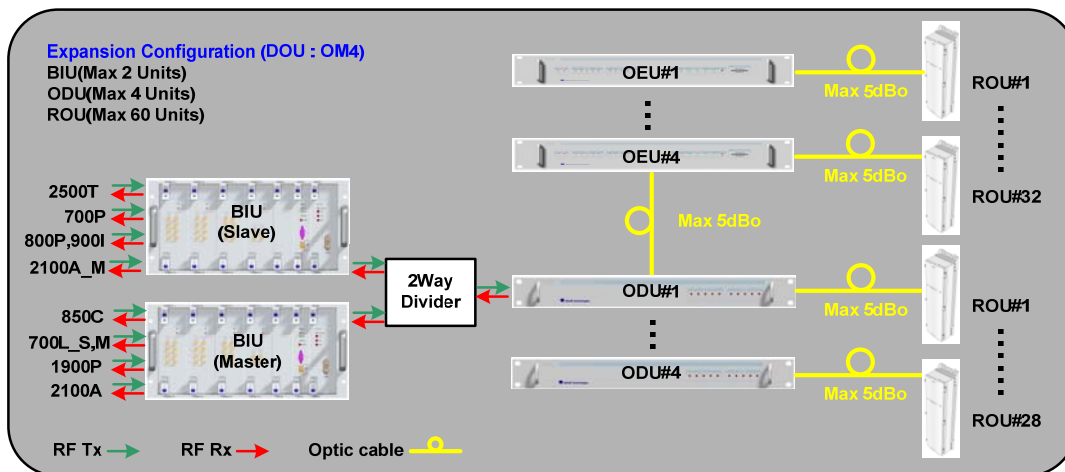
Expansion Configuration (DOU : OM4)
BIU(Max 2 Units)
ODU(Max 4 Units)
ROU(Max 60 Units)

2500T
700P
800P,900I
2100A_M

BIU
(Slave)

850C
700L_S,M
1900P
2100A

BIU
(Master)

2Way
Divider

OEU#1
OEU#4
Max 5dBo
ODU#1
ODU#4

Max 5dBo
Max 5dBo
Max 5dBo
Max 5dBo

ROU#1
ROU#32
ROU#1
ROU#28

RF Tx
RF Rx
Optic cable